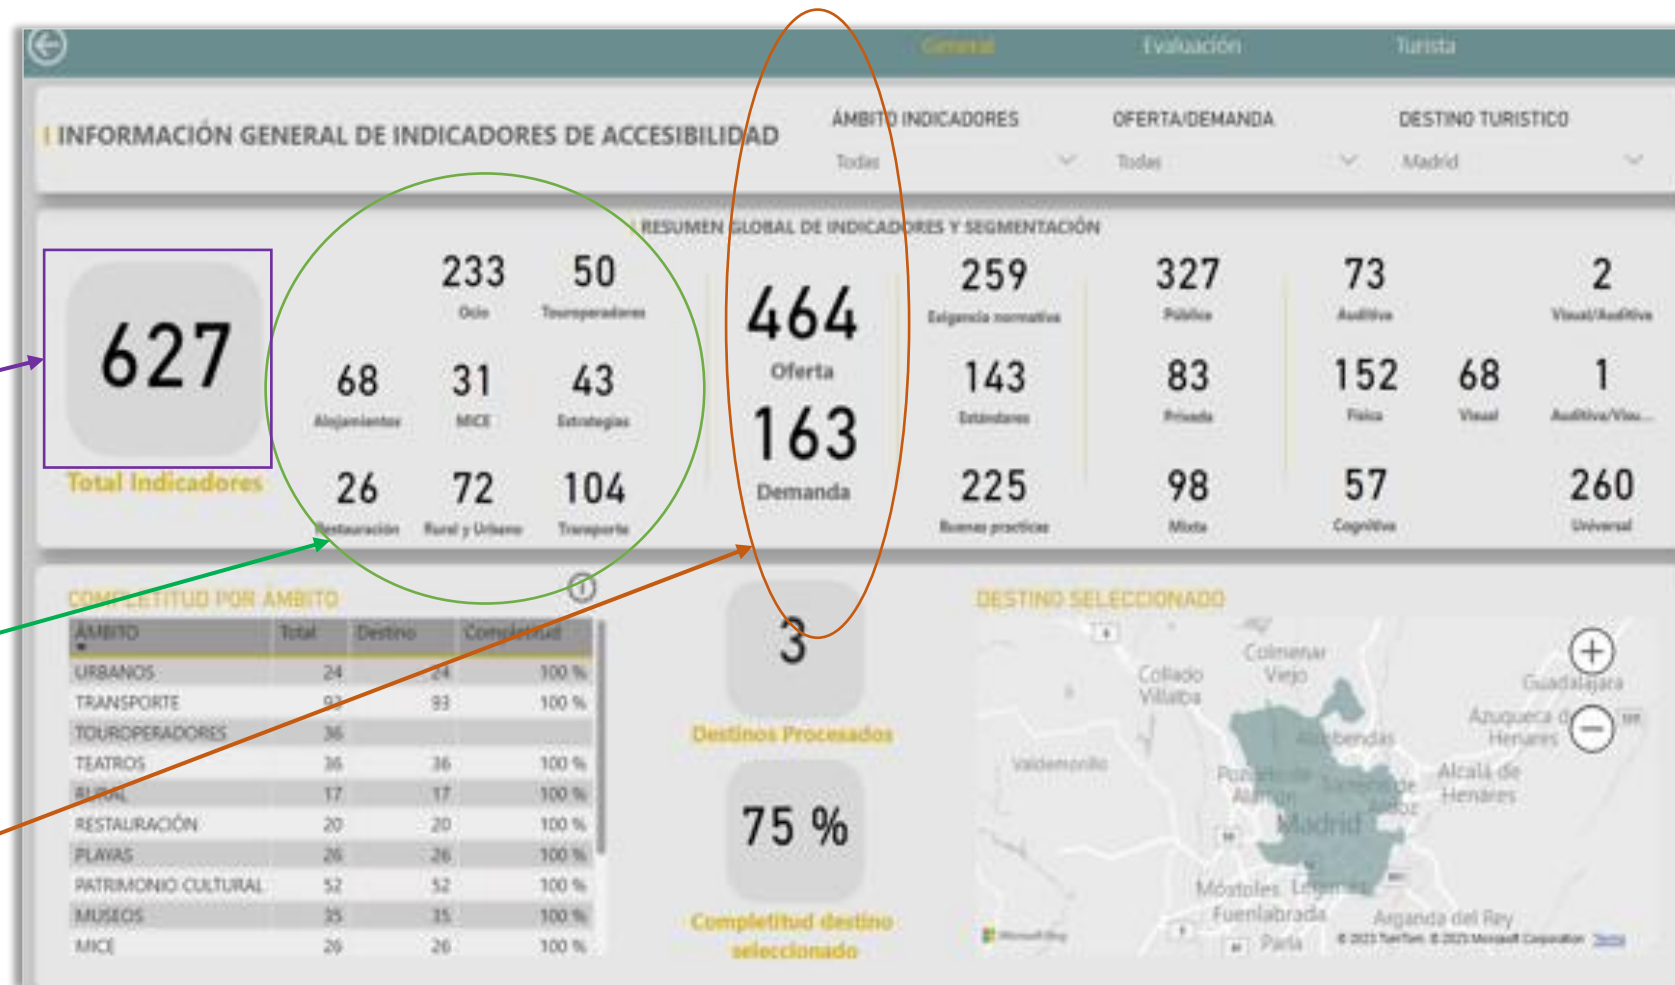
General Evaluación Turista

INFORMACIÓN GENERAL DE INDICADORES DE ACCESIBILIDAD

ÁMBITO INDICADORES
Todas

OFERTA/DEMANDA
Todas

DESTINO TURISTICO
Madrid

RESUMEN GLOBAL DE INDICADORES Y SEGMENTACIÓN

627
Total Indicadores

233
Ocio

50
Touroperadores

68
Alojamientos

31
MICE

43
Estrategias

26
Restauración

72
Rural y Urbano

104
Transporte

464
Oferta

163
Demanda

259
Exigencia normativa

143
Estándares

225
Buenas practicas

327
Público

83
Privada

98
Mixta

73
Auditiva

152
Física

68
Visual

57
Cognitiva

2
Visual/Auditiva

1
Auditiva/Visu...

260
Universal

COMPLETITUD POR ÁMBITO

| AMBITO | Total | Destino | Completitud |
|---|---|---|---|
| URBANOS | 24 | 24 | 100 % |
| TRANSPORTE | 93 | 93 | 100 % |
| TOUROPERADORES | 36 | | |
| TEATROS | 36 | 36 | 100 % |
| RURAL | 17 | 17 | 100 % |
| RESTAURACIÓN | 20 | 20 | 100 % |
| PLAYAS | 26 | 26 | 100 % |
| PATRIMONIO CULTURAL | 52 | 52 | 100 % |
| MUSEOS | 35 | 35 | 100 % |
| MICE | 26 | 26 | 100 % |

3
Destinos Procesados

75 %
Completitud destino seleccionado

DESTINO SELECCIONADO

Colmenar Viejo
Collado Villalba
Guadalajara
Azuqueca de Henares
Alcobendas
Valdemorillo
Pozuelo de Alarcón
Torrejón de Ardoz
Alcalá de Henares
Madrid
Móstoles
Leganés
Fuenlabrada
Arganda del Rey
Parla
Microsoft Bing
© 2023 TomTom © 2023 Microsoft Corporation Terms